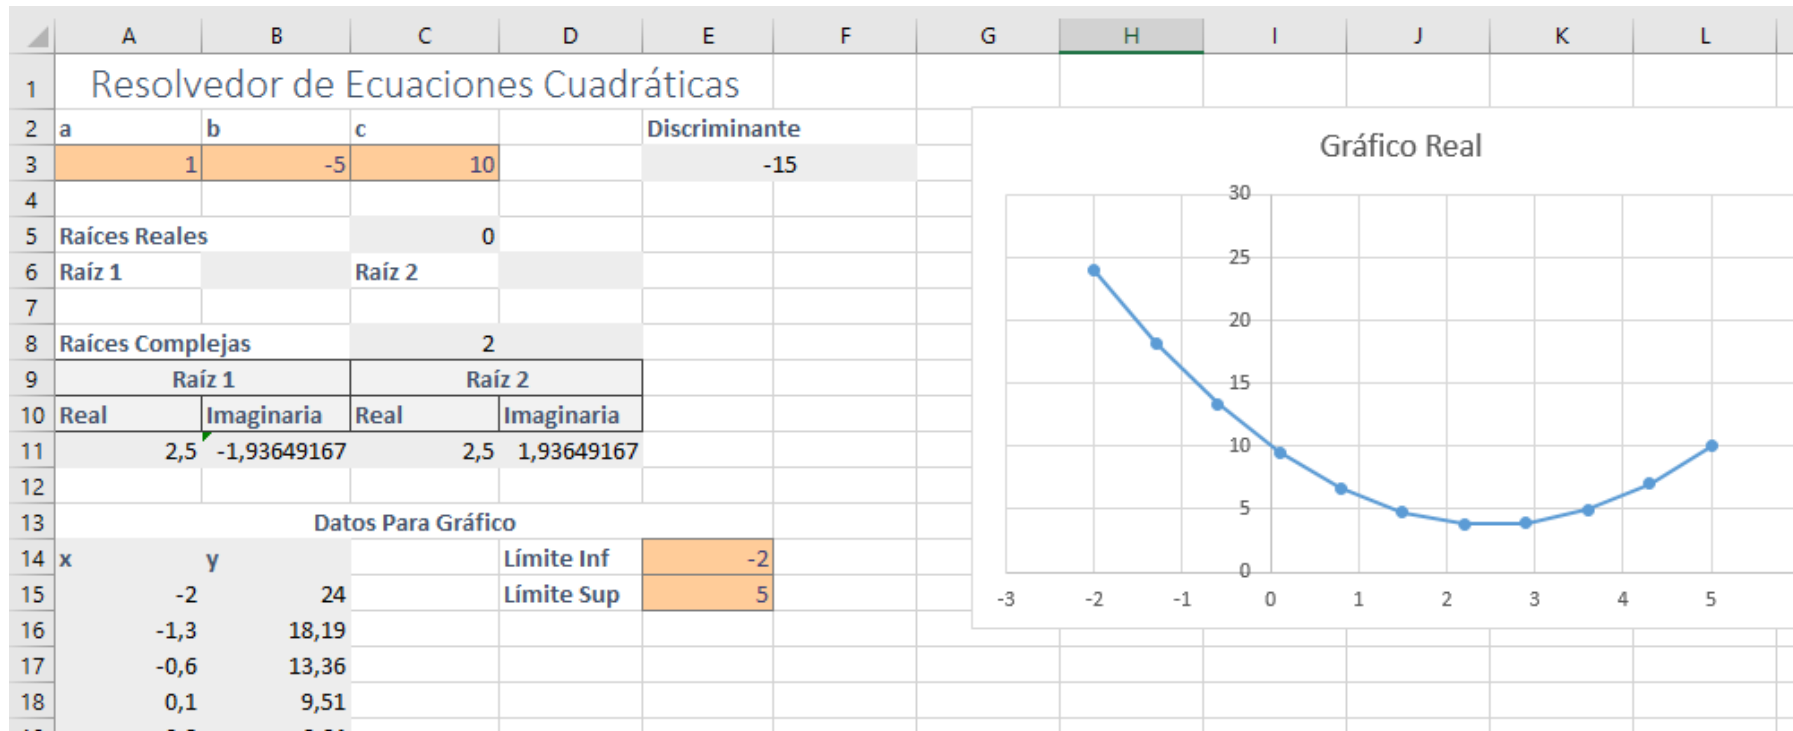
| | A | B | C | D | E | F | G | H | I | J | K | L |
|---|---|---|---|---|---|---|---|---|---|---|---|---|
| 1 | Resolvedor de Ecuaciones Cuadráticas | | | | | | | | | | | |
| 2 | a | b | c | | Discriminante | | | | | | | |
| 3 | 1 | -5 | 10 | | -15 | | | | | | | |
| 4 | | | | | | | | | | | | |
| 5 | Raíces Reales | | 0 | | | | | | | | | |
| 6 | Raíz 1 | | Raíz 2 | | | | | | | | | |
| 7 | | | | | | | | | | | | |
| 8 | Raíces Complejas | | 2 | | | | | | | | | |
| 9 | Raíz 1 | | Raíz 2 | | | | | | | | | |
| 10 | Real | Imaginaria | Real | Imaginaria | | | | | | | | |
| 11 | 2,5 | -1,93649167 | 2,5 | 1,93649167 | | | | | | | | |
| 12 | | | | | | | | | | | | |
| 13 | Datos Para Gráfico | | | | | | | | | | | |
| 14 | x | y | | Límite Inf | -2 | | | | | | | |
| 15 | -2 | 24 | | Límite Sup | 5 | | | | | | | |
| 16 | -1,3 | 18,19 | | | | | | | | | | |
| 17 | -0,6 | 13,36 | | | | | | | | | | |
| 18 | 0,1 | 9,51 | | | | | | | | | | |

Gráfico Real

30
25
20
15
10
5
0
-3 -2 -1 0 1 2 3 4 5